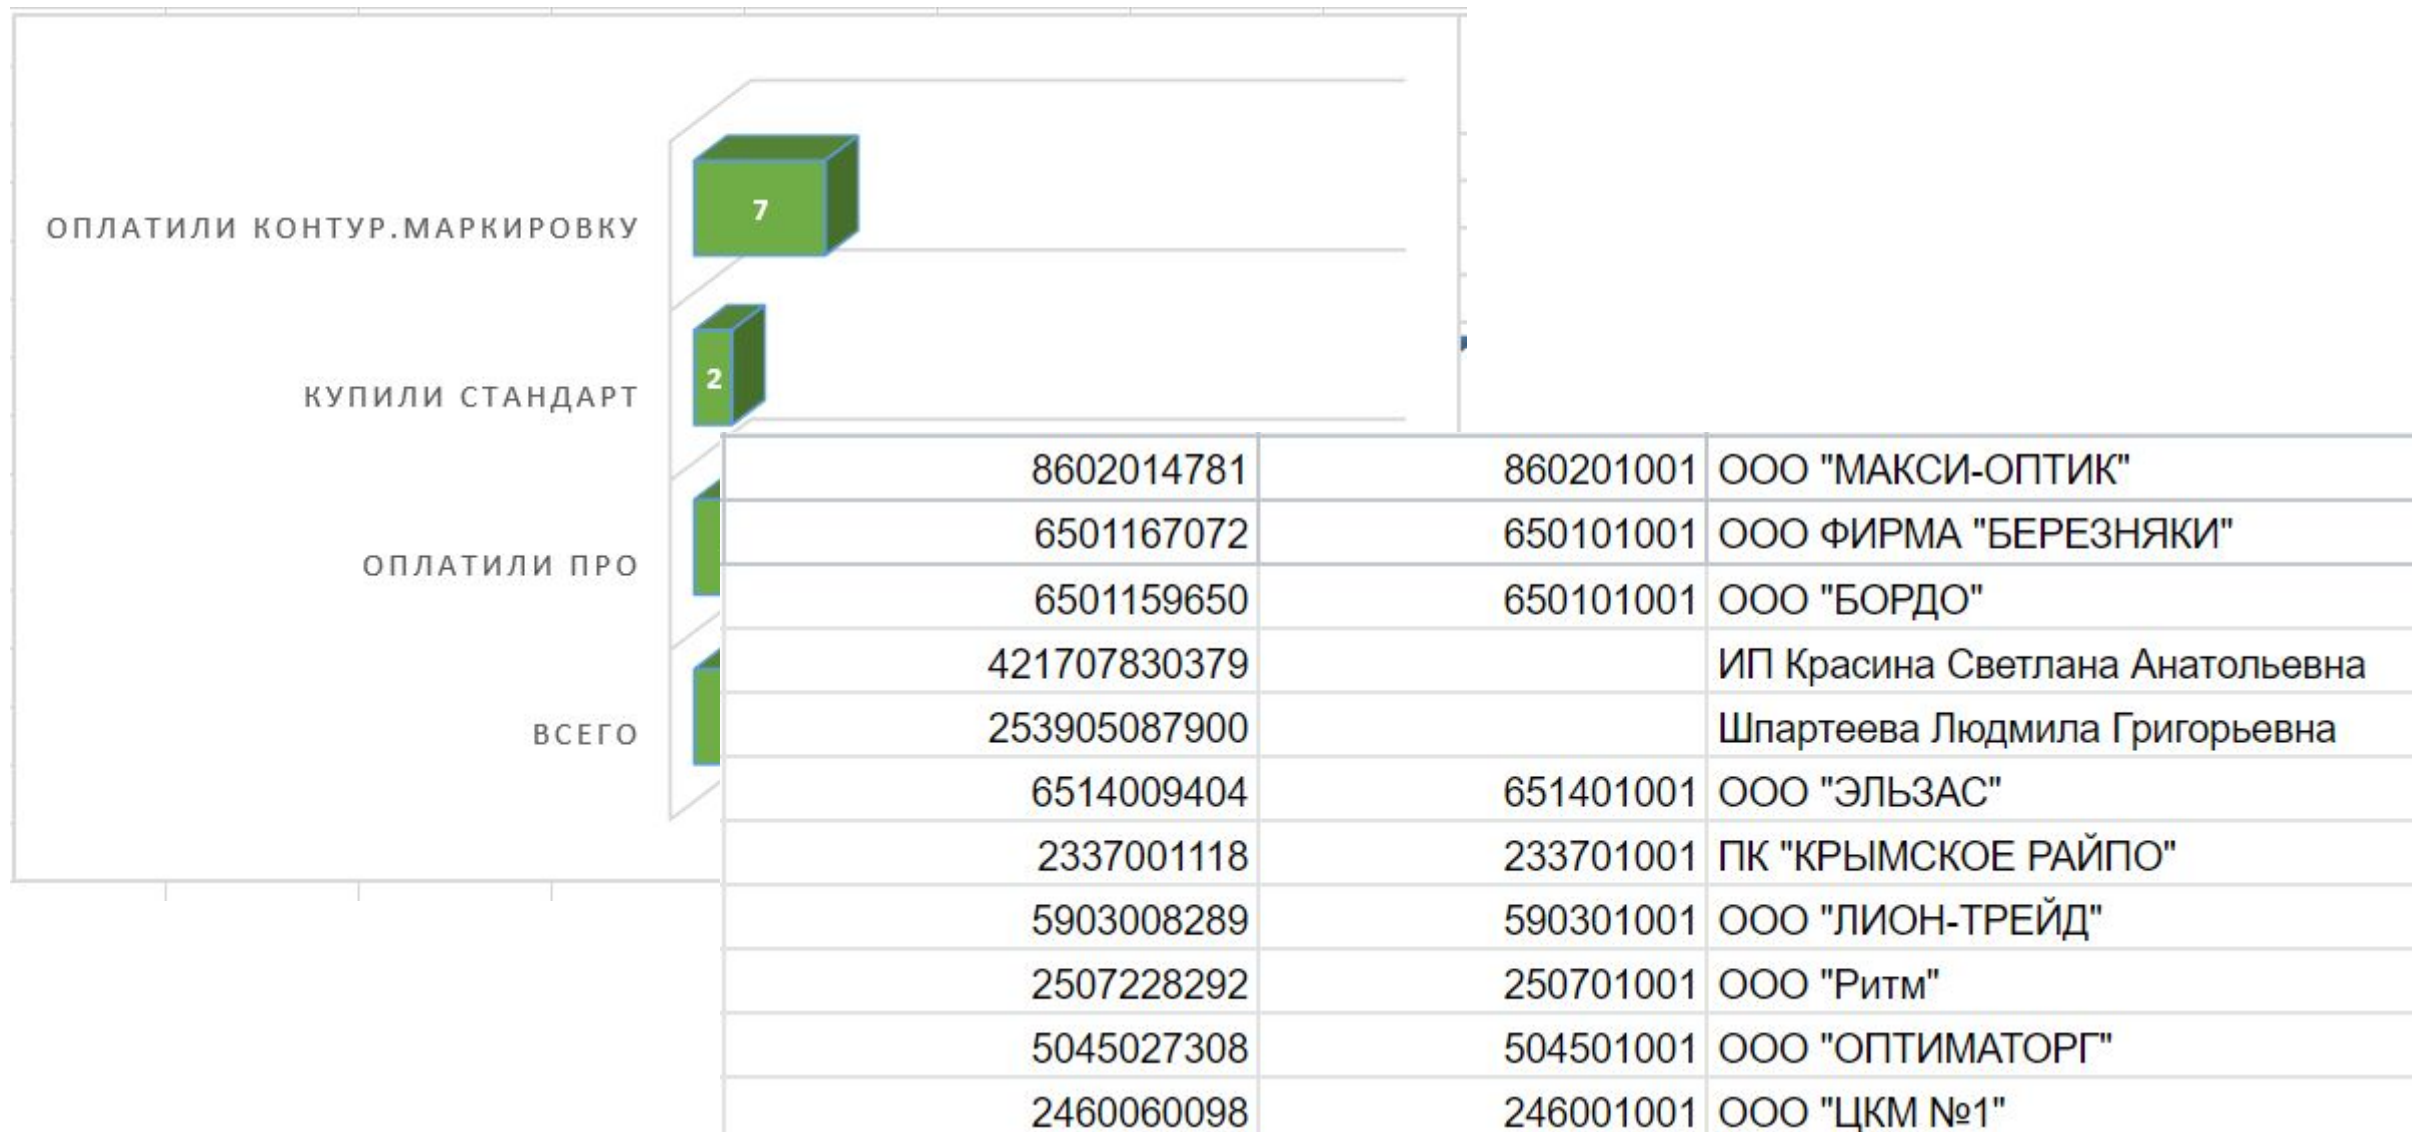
ОПЛАТИЛИ КОНТУР.МАРКИРОВКУ
7
КУПИЛИ СТАНДАРТ
2
ОПЛАТИЛИ ПРО
ВСЕГО

| | | |
|---|---|---|
| 8602014781 | 860201001 | ООО "МАКСИ-ОПТИК" |
| 6501167072 | 650101001 | ООО ФИРМА "БЕРЕЗНЯКИ" |
| 6501159650 | 650101001 | ООО "БОРДО" |
| 421707830379 | | ИП Красина Светлана Анатольевна |
| 253905087900 | | Шпартеева Людмила Григорьевна |
| 6514009404 | 651401001 | ООО "ЭЛЬЗАС" |
| 2337001118 | 233701001 | ПК "КРЫМСКОЕ РАЙПО" |
| 5903008289 | 590301001 | ООО "ЛИОН-ТРЕЙД" |
| 2507228292 | 250701001 | ООО "Ритм" |
| 5045027308 | 504501001 | ООО "ОПТИМАТОРГ" |
| 2460060098 | 246001001 | ООО "ЦКМ №1" |